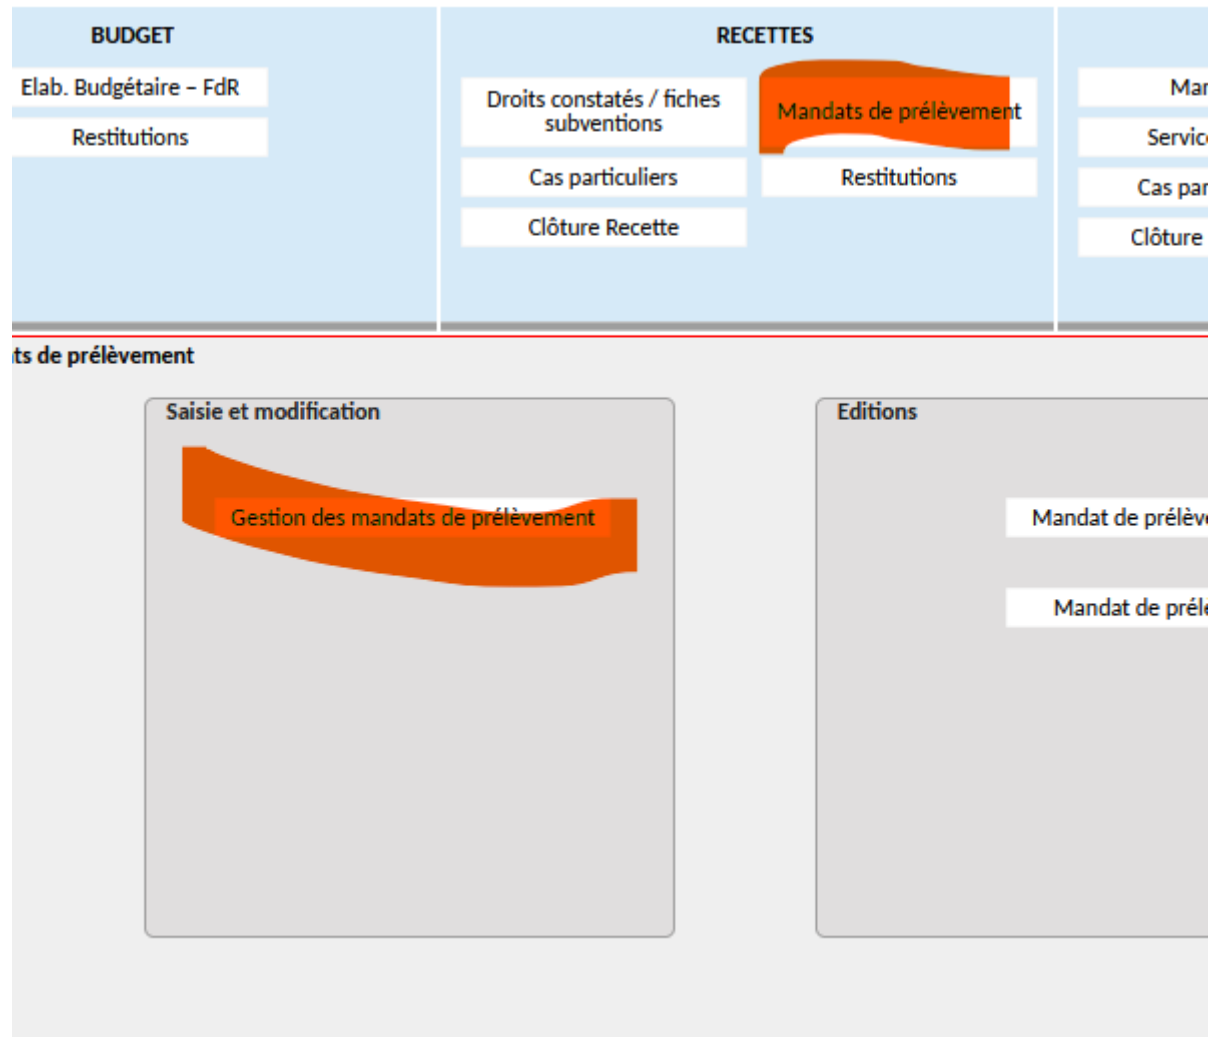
BUDGET

Elab. Budgétaire – FdR

Restitutions

RECETTES

Droits constatés / fiches subventions

Mandats de prélèvement

Cas particuliers

Restitutions

Clôture Recette

Mar

Servic

Cas par

Clôture

ts de prélèvement

Saisie et modification

Gestion des mandats de prélèvement

Editions

Mandat de prélèv

Mandat de prél